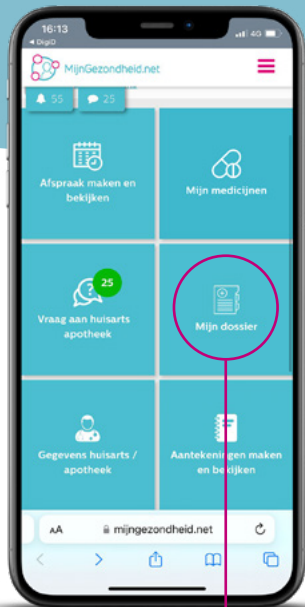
16:13
◂ DigiD
4G

MijnGezondheid.net

55
25

Afspraak maken en bekijken

Mijn medicijnen

25

Vraag aan huisarts apotheek

Mijn dossier

Gegevens huisarts / apotheek

Aantekeningen maken en bekijken

AA
mijngezondheid.net